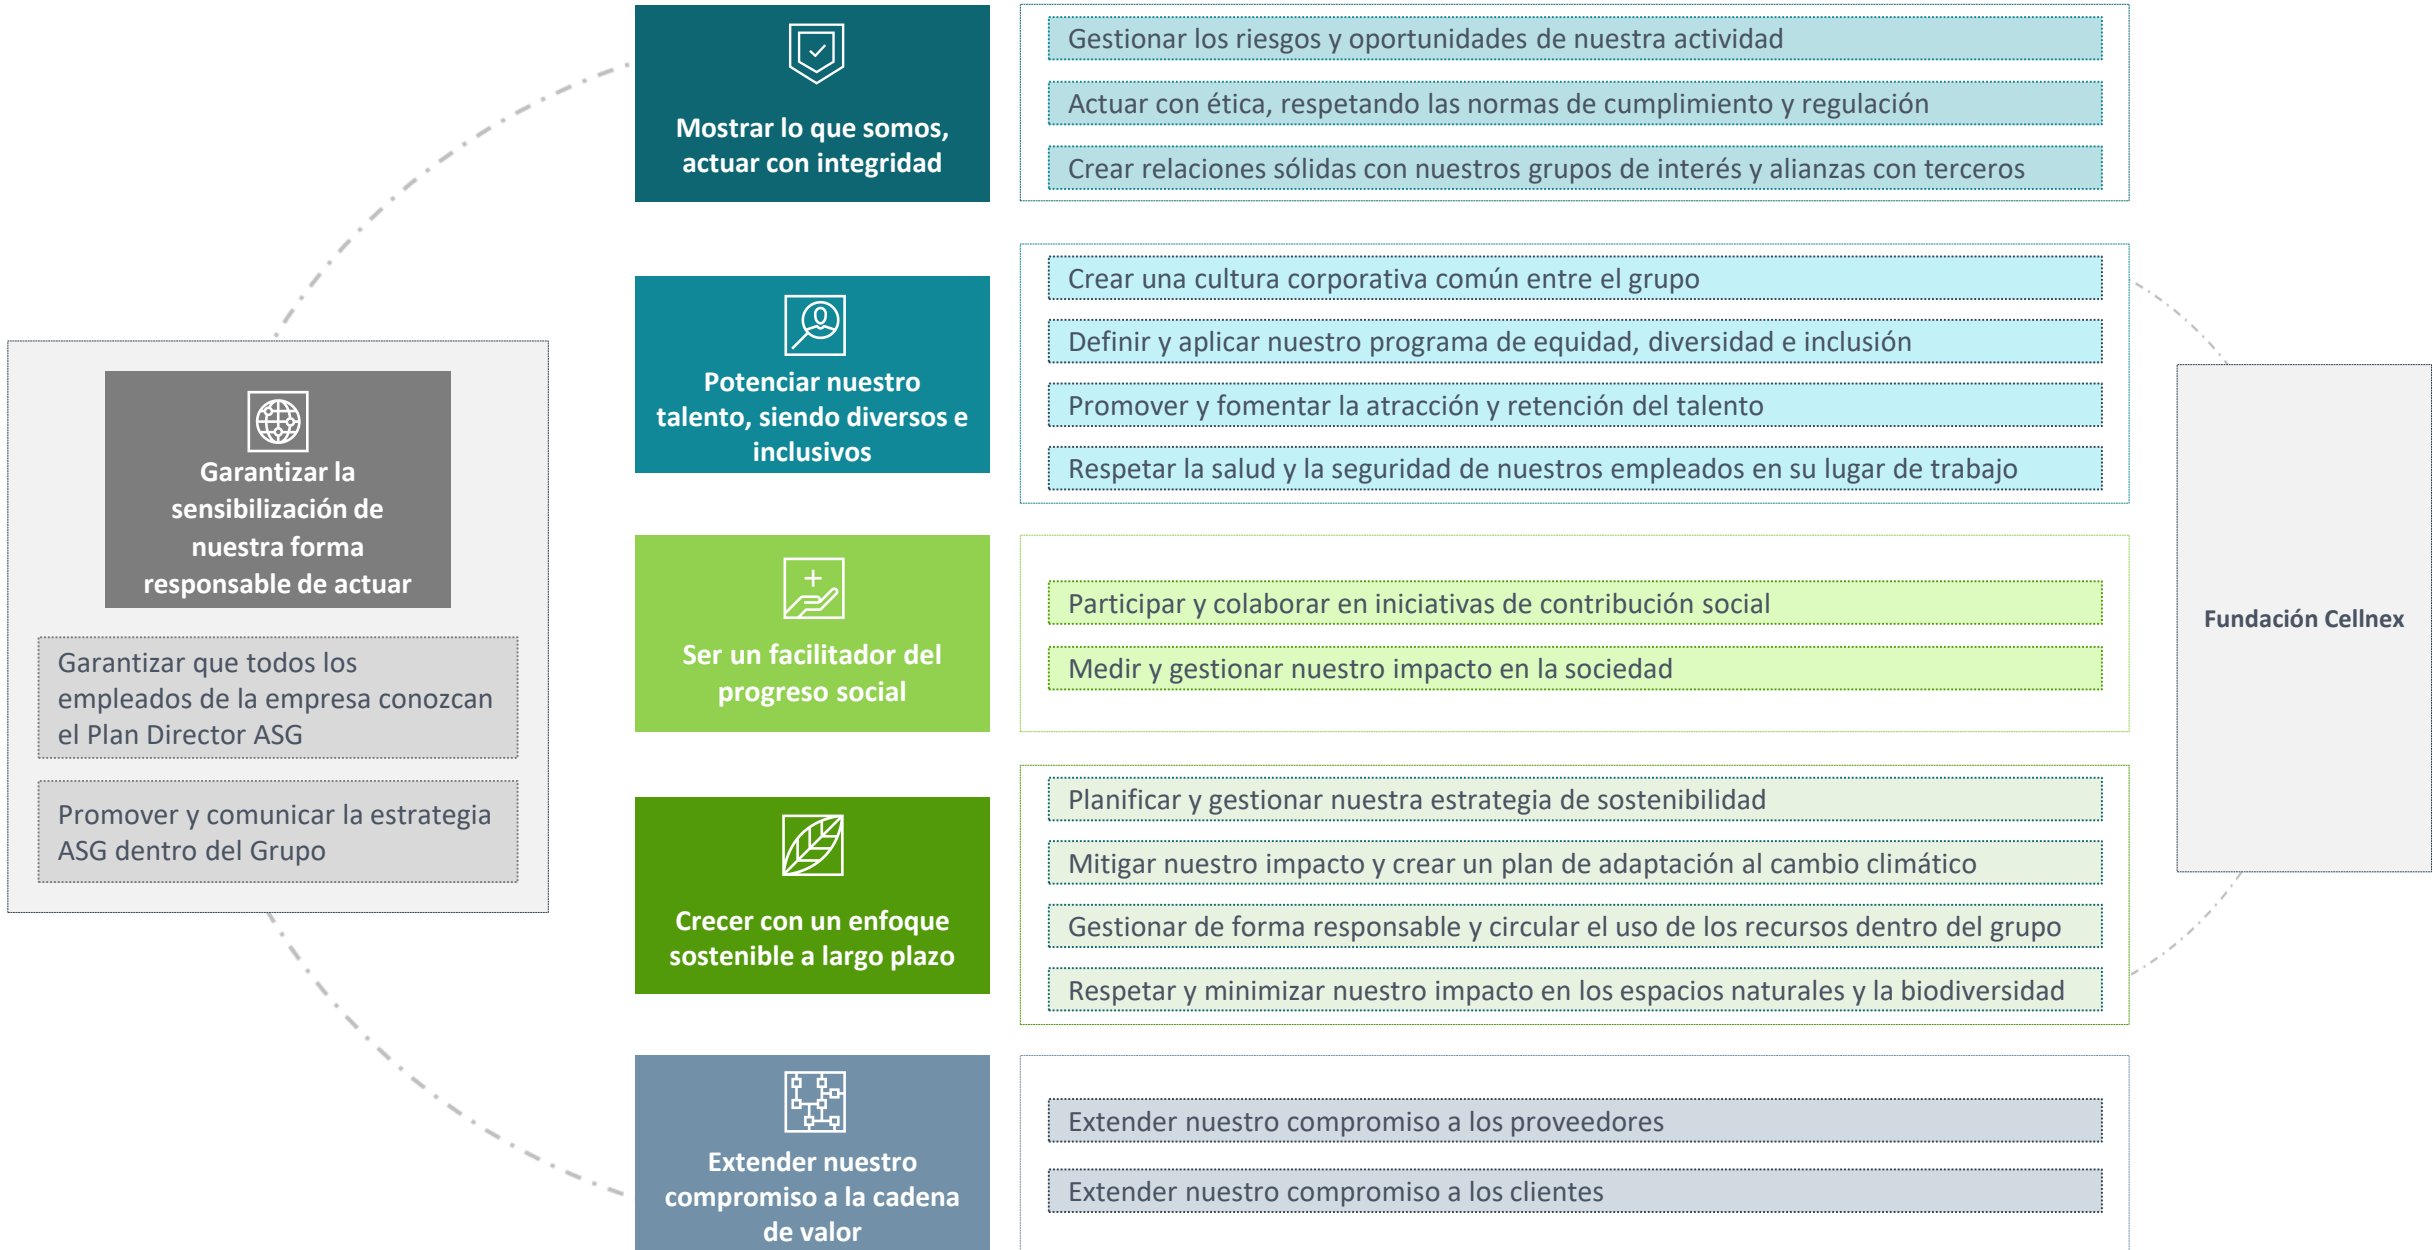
Garantizar la sensibilización de nuestra forma responsable de actuar

Garantizar que todos los empleados de la empresa conozcan el Plan Director ASG

Promover y comunicar la estrategia ASG dentro del Grupo

Mostrar lo que somos, actuar con integridad

Gestionar los riesgos y oportunidades de nuestra actividad

Actuar con ética, respetando las normas de cumplimiento y regulación

Crear relaciones sólidas con nuestros grupos de interés y alianzas con terceros

Potenciar nuestro talento, siendo diversos e inclusivos

Crear una cultura corporativa común entre el grupo

Definir y aplicar nuestro programa de equidad, diversidad e inclusión

Promover y fomentar la atracción y retención del talento

Respetar la salud y la seguridad de nuestros empleados en su lugar de trabajo

Ser un facilitador del progreso social

Participar y colaborar en iniciativas de contribución social

Medir y gestionar nuestro impacto en la sociedad

Crecer con un enfoque sostenible a largo plazo

Planificar y gestionar nuestra estrategia de sostenibilidad

Mitigar nuestro impacto y crear un plan de adaptación al cambio climático

Gestionar de forma responsable y circular el uso de los recursos dentro del grupo

Respetar y minimizar nuestro impacto en los espacios naturales y la biodiversidad

Extender nuestro compromiso a la cadena de valor

Extender nuestro compromiso a los proveedores

Extender nuestro compromiso a los clientes

Fundación Cellnex